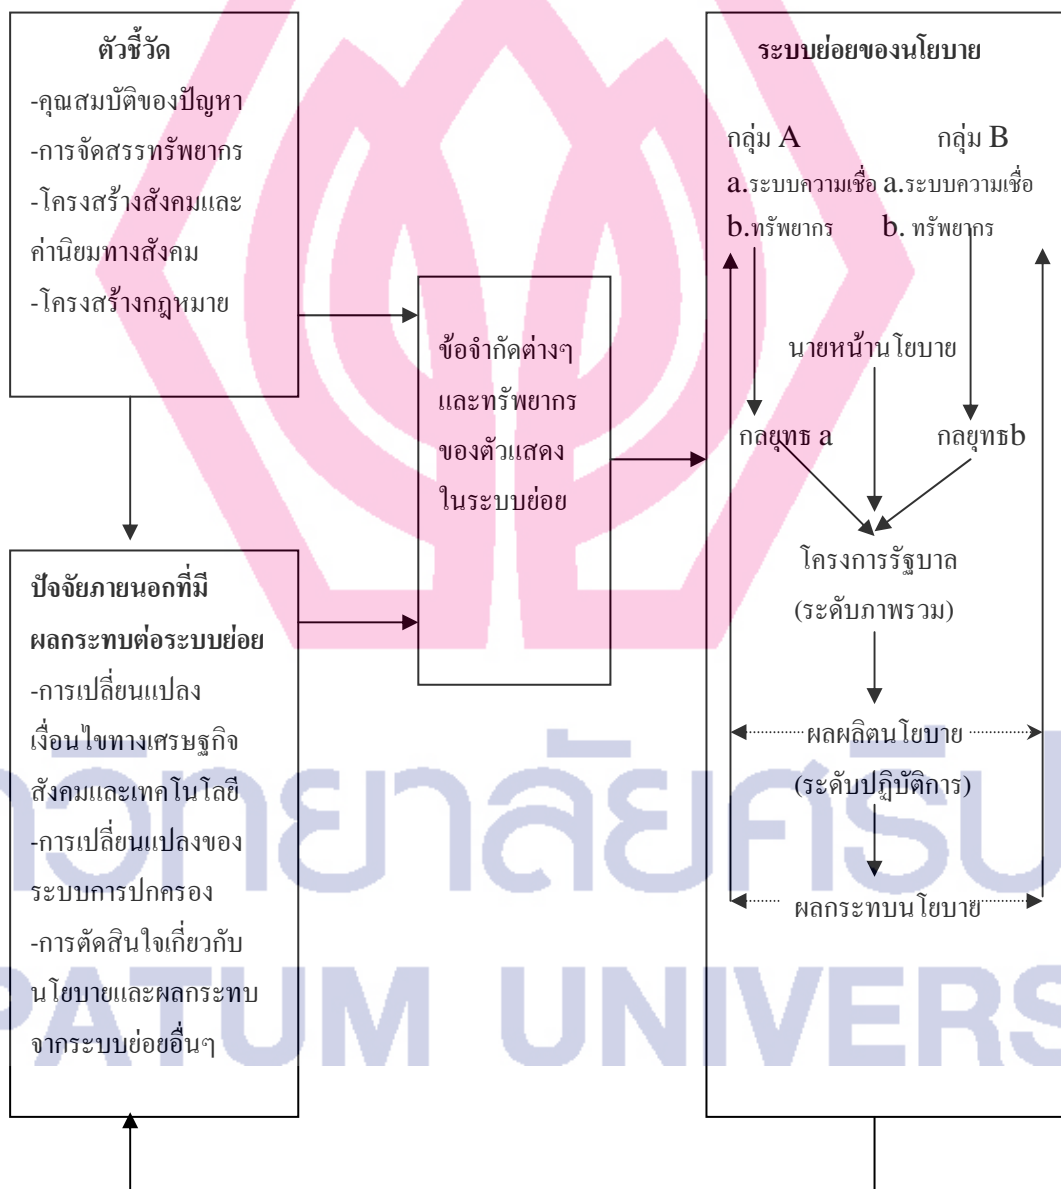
ตัวชี้วัด
-คุณสมบัติของปัญหา
-การจัดสรรทรัพยากร
-โครงสร้างสังคมและค่านิยมทางสังคม
-โครงสร้างกฎหมาย

ข้อจำกัดต่างๆ และทรัพยากรของตัวแสดงในระบบย่อย

ปัจจัยภายนอกที่มีผลกระทบต่อระบบย่อย
-การเปลี่ยนแปลงเงื่อนไขทางเศรษฐกิจ สังคมและเทคโนโลยี
-การเปลี่ยนแปลงของระบบการปกครอง
-การตัดสินใจเกี่ยวกับนโยบายและผลกระทบจากระบบย่อยอื่นๆ

ระบบย่อยของนโยบาย

กลุ่ม A
a.ระบบความเชื่อ
b.ทรัพยากร

กลุ่ม B
a.ระบบความเชื่อ
b. ทรัพยากร

นายหน้านโยบาย

กลยุทธ a
กลยุทธb

โครงการรัฐบาล
(ระดับภาพรวม)

ผลผลิตนโยบาย
(ระดับปฏิบัติการ)

ผลกระทบนโยบาย

วิทยาลัยศรีปทุม
PATUM UNIVERS